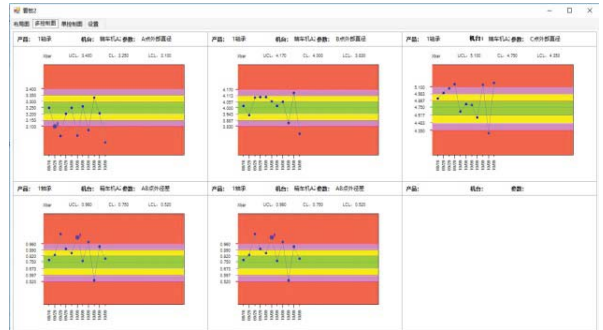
窗体2

布局图 | 多控制图 | 单控制图 | 设置

产品: 1轴承 机台: 磨车机A 参数: A点外部直径

Xbar UCL: 3.400 CL: 3.250 LCL: 3.100

3.400
3.350
3.300
3.250
3.200
3.150
3.100

产品: 1轴承 机台: 磨车机A 参数: B点外部直径

Xbar UCL: 4.170 CL: 4.000 LCL: 3.830

4.170
4.113
4.057
4.000
3.943
3.887
3.830

产品: 1轴承 机台: 磨车机A 参数: C点外部直径

Xbar UCL: 5.100 CL: 4.750 LCL: 4.400

5.100
4.983
4.867
4.750
4.633
4.517
4.400

产品: 1轴承 机台: 磨车机A 参数: AB点外径差

Xbar UCL: 0.980 CL: 0.750 LCL: 0.520

0.980
0.903
0.827
0.750
0.673
0.597
0.520

产品: 1轴承 机台: 磨车机A 参数: AB点外径差

Xbar UCL: 0.980 CL: 0.750 LCL: 0.520

0.980
0.903
0.827
0.750
0.673
0.597
0.520

产品: 机台: 参数: